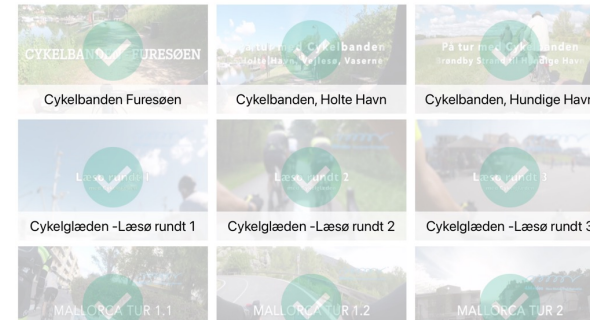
CYKELBAN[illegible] FURESØEN
Cykelbanden Furesøen

På tur med Cykelbanden
Holte Havn, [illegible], Vaserne
Cykelbanden, Holte Havn

På tur med Cyk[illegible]anden
Strandby Stra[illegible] Hundige Havn
Cykelbanden, Hundige Havn

Læsø rundt 1
Cykelglæden -Læsø rundt 1

Læsø rundt 2
Cykelglæden -Læsø rundt 2

Læsø rundt 3
Cykelglæden -Læsø rundt 3

MALLORCA TUR 1.1

MALLORCA TUR 1.2

MALLORCA TUR 2